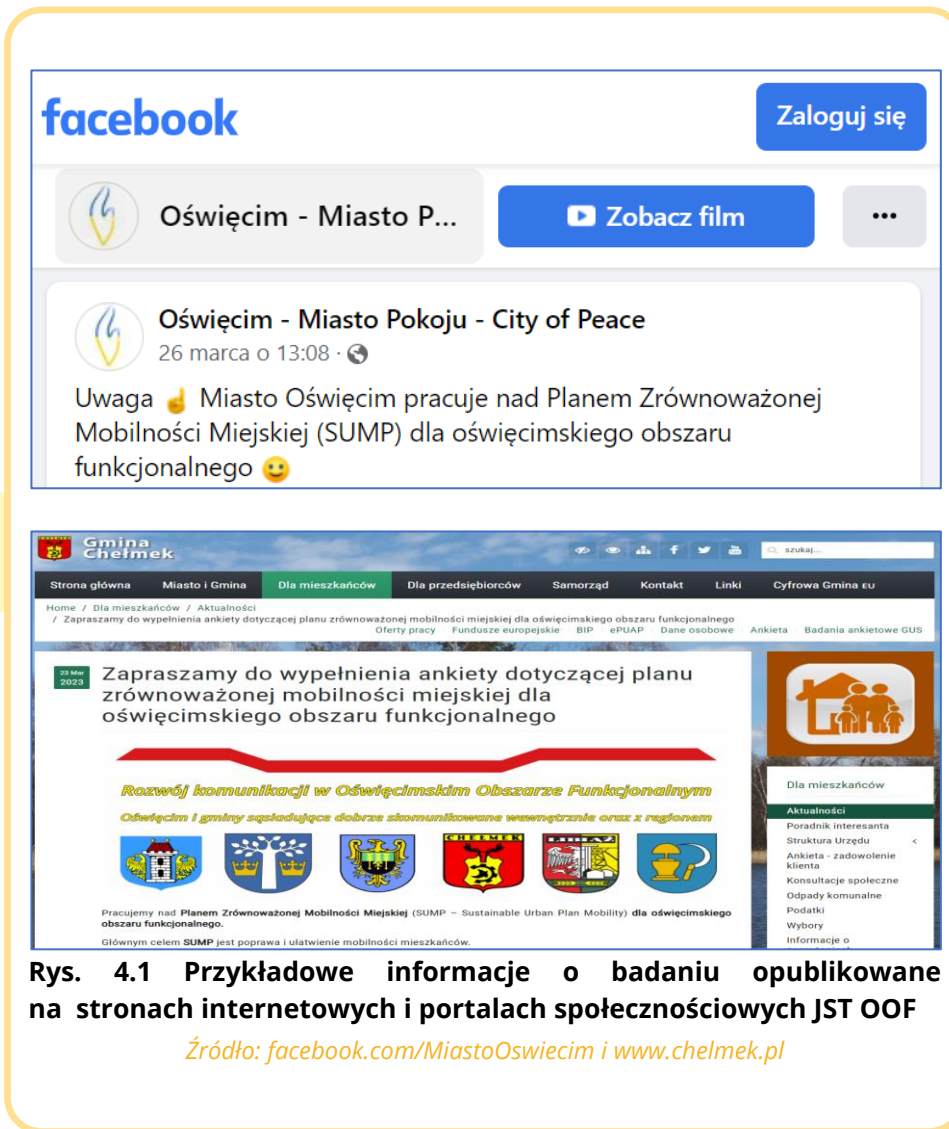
facebook

Zaloguj się

Oświęcim - Miasto P...

Zobacz film

•••

Oświęcim - Miasto Pokoju - City of Peace
26 marca o 13:08 ·

Uwaga ☝ Miasto Oświęcim pracuje nad Planem Zrównoważonej Mobilności Miejskiej (SUMP) dla oświęcimskiego obszaru funkcjonalnego 🙂

Gmina Chełmek

szukaj...

Strona główna | Miasto i Gmina | Dla mieszkańców | Dla przedsiębiorców | Samorząd | Kontakt | Linki | Cyfrowa Gmina EU

Home / Dla mieszkańców / Aktualności
/ Zapraszamy do wypełnienia ankiety dotyczącej planu zrównoważonej mobilności miejskiej dla oświęcimskiego obszaru funkcjonalnego

Oferty pracy | Fundusze europejskie | BIP | ePUAP | Dane osobowe | Ankieta | Badania ankietowe GUS

22 Mar 2023

Zapraszamy do wypełnienia ankiety dotyczącej planu zrównoważonej mobilności miejskiej dla oświęcimskiego obszaru funkcjonalnego

Rozwój komunikacji w Oświęcimskim Obszarze Funkcjonalnym

Oświęcim i gminy sąsiadujące dobrze skomunikowane wewnętrznie oraz z regionem

CHEŁMEK

Pracujemy nad Planem Zrównoważonej Mobilności Miejskiej (SUMP – Sustainable Urban Plan Mobility) dla oświęcimskiego obszaru funkcjonalnego.

Głównym celem SUMP jest poprawa i ułatwienie mobilności mieszkańców.

Dla mieszkańców
Aktualności
Poradnik interesanta
Struktura Urzędu
Ankieta - zadowolenie klienta
Konsultacje społeczne
Odpady komunalne
Podatki
Wybory
Informacje o

Rys. 4.1 Przykładowe informacje o badaniu opublikowane na stronach internetowych i portalach społecznościowych JST OOF

Źródło: facebook.com/MiastoOswiecim i www.chelmek.pl